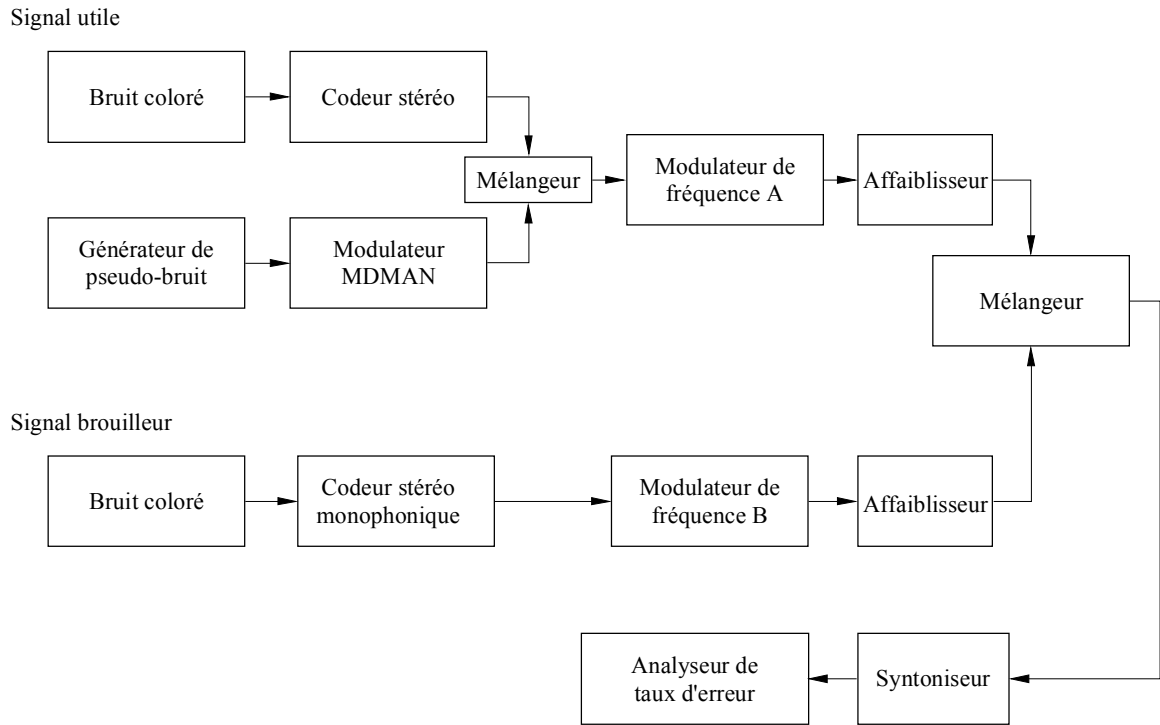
Signal utile

Bruit coloré

Codeur stéréo

Mélangeur

Modulateur de fréquence A

Affaiblisseur

Générateur de pseudo-bruit

Modulateur MDMAN

Mélangeur

Signal brouilleur

Bruit coloré

Codeur stéréo monophonique

Modulateur de fréquence B

Affaiblisseur

Analyseur de taux d'erreur

Syntoniseur